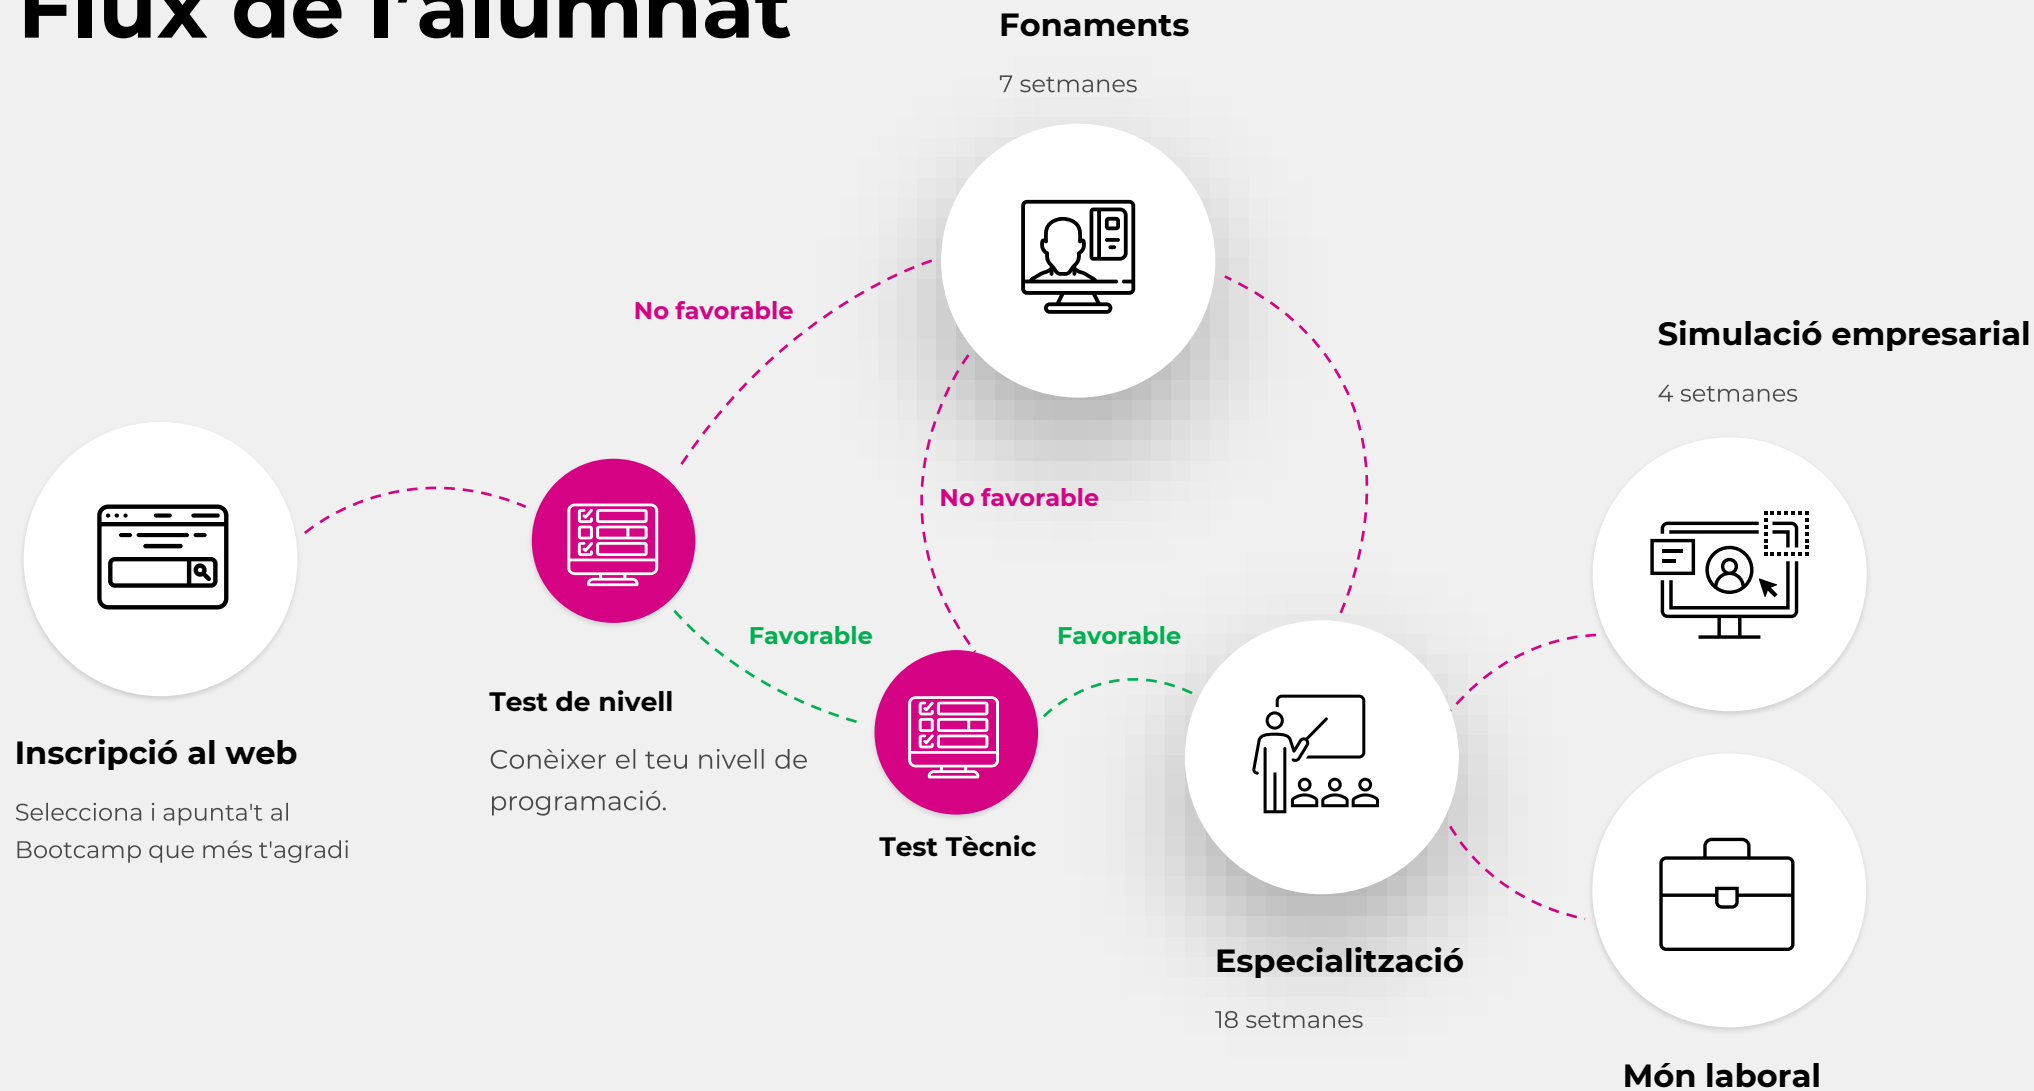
Flux de l'alumnat

Fonaments

7 setmanes

No favorable

Simulació empresarial

4 setmanes

No favorable

Favorable

Favorable

Test de nivell

Conèixer el teu nivell de programació.

Inscripció al web

Selecciona i apunta't al Bootcamp que més t'agradi

Test Tècnic

Especialització

18 setmanes

Món laboral